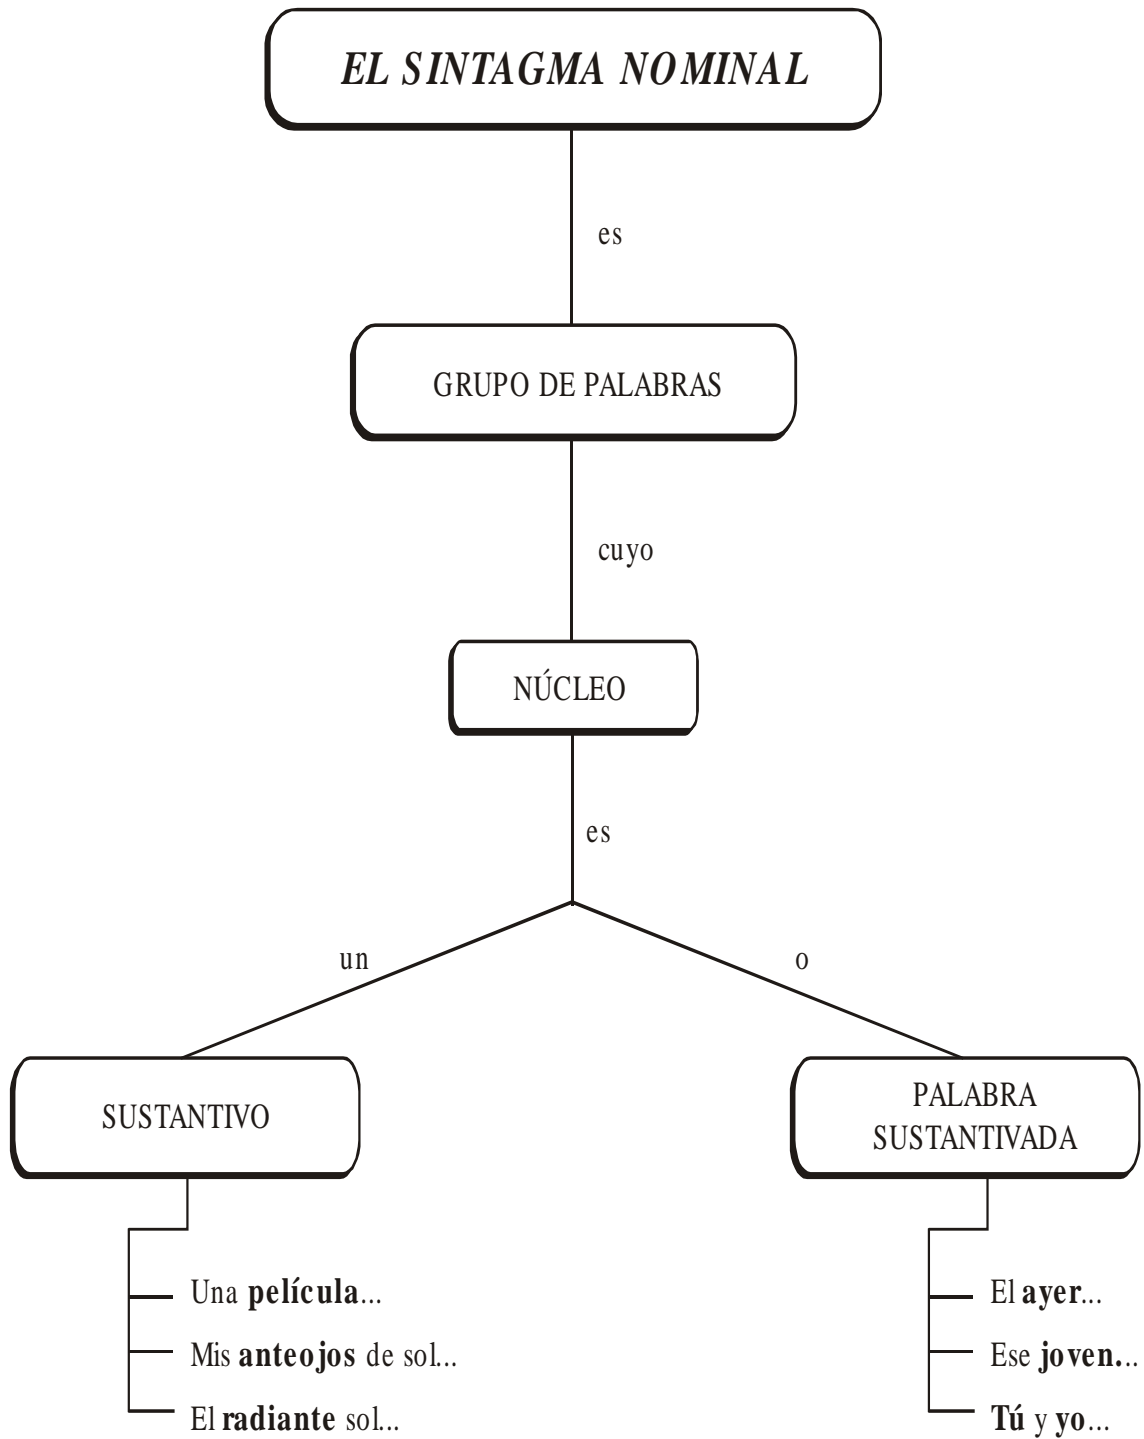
EL SINTAGMA NOMINAL

es

GRUPO DE PALABRAS

cuyo

NÚCLEO

es

un

o

SUSTANTIVO

PALABRA SUSTANTIVADA

Una película...

Mis anteojos de sol...

El radiante sol...

El ayer...

Ese joven...

Tú y yo...